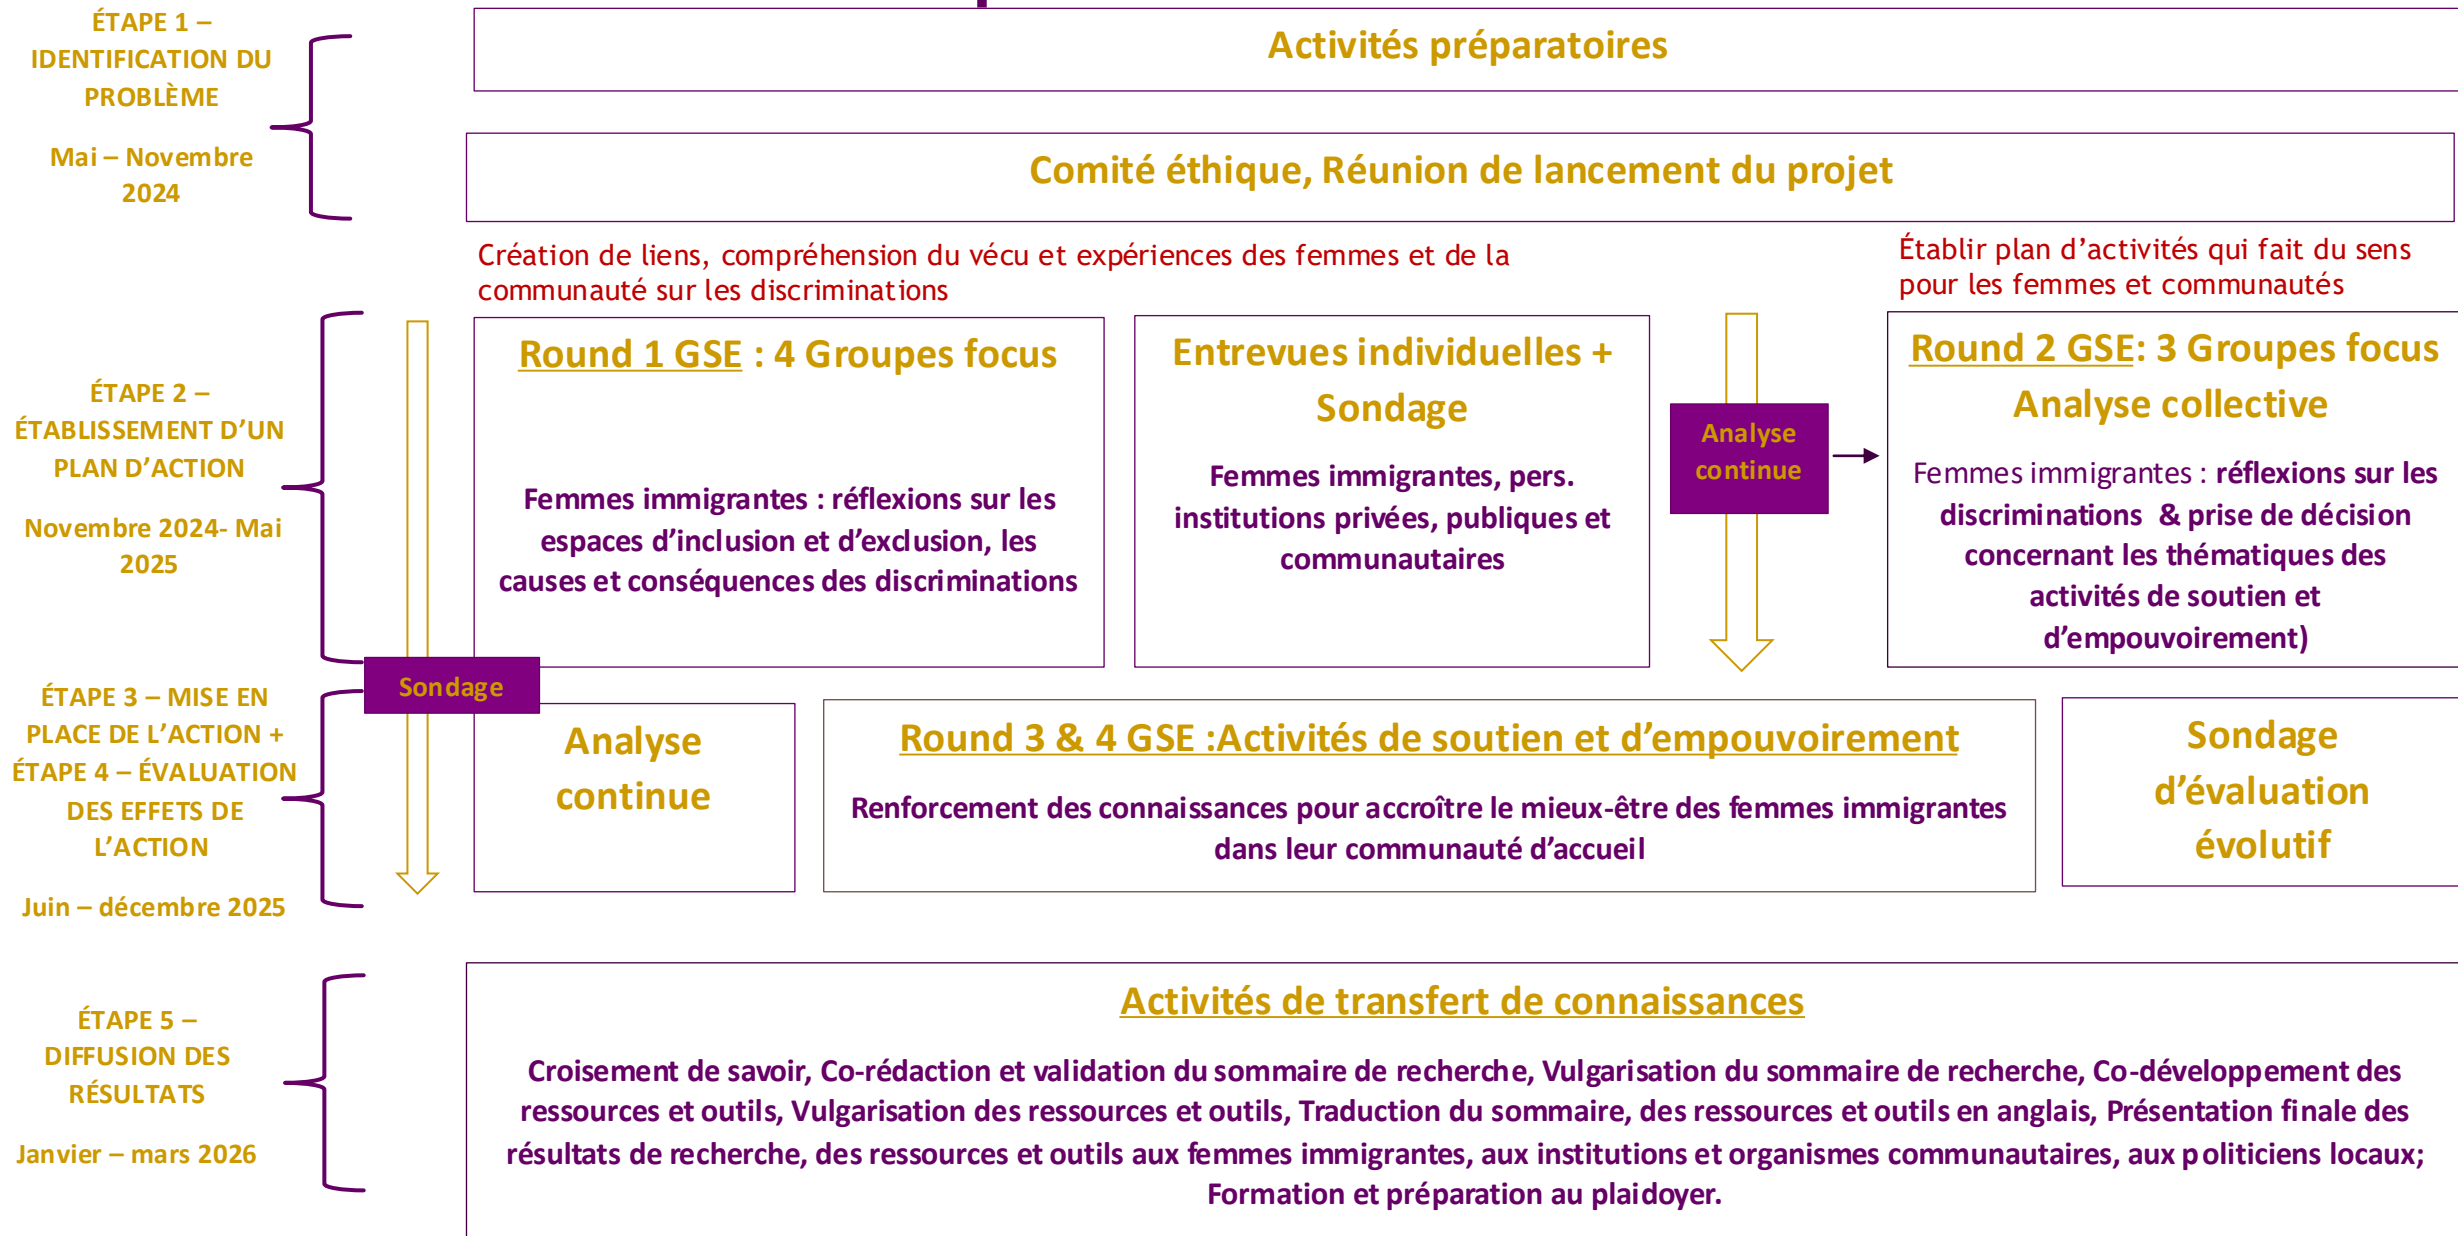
ÉTAPE 1 – IDENTIFICATION DU PROBLÈME

Mai – Novembre 2024

Activités préparatoires

Comité éthique, Réunion de lancement du projet

Création de liens, compréhension du vécu et expériences des femmes et de la communauté sur les discriminations

Établir plan d'activités qui fait du sens pour les femmes et communautés

ÉTAPE 2 – ÉTABLISSEMENT D'UN PLAN D'ACTION

Novembre 2024- Mai 2025

Round 1 GSE : 4 Groupes focus

Femmes immigrantes : réflexions sur les espaces d'inclusion et d'exclusion, les causes et conséquences des discriminations

Entrevues individuelles + Sondage

Femmes immigrantes, pers. institutions privées, publiques et communautaires

Analyse continue

Round 2 GSE: 3 Groupes focus Analyse collective

Femmes immigrantes : réflexions sur les discriminations & prise de décision concernant les thématiques des activités de soutien et d'empouvoirement)

Sondage

ÉTAPE 3 – MISE EN PLACE DE L'ACTION + ÉTAPE 4 – ÉVALUATION DES EFFETS DE L'ACTION

Juin – décembre 2025

Analyse continue

Round 3 & 4 GSE :Activités de soutien et d'empouvoirement

Renforcement des connaissances pour accroître le mieux-être des femmes immigrantes dans leur communauté d'accueil

Sondage d'évaluation évolutif

ÉTAPE 5 – DIFFUSION DES RÉSULTATS

Janvier – mars 2026

Activités de transfert de connaissances

Croisement de savoir, Co-rédaction et validation du sommaire de recherche, Vulgarisation du sommaire de recherche, Co-développement des ressources et outils, Vulgarisation des ressources et outils, Traduction du sommaire, des ressources et outils en anglais, Présentation finale des résultats de recherche, des ressources et outils aux femmes immigrantes, aux institutions et organismes communautaires, aux politiciens locaux; Formation et préparation au plaidoyer.